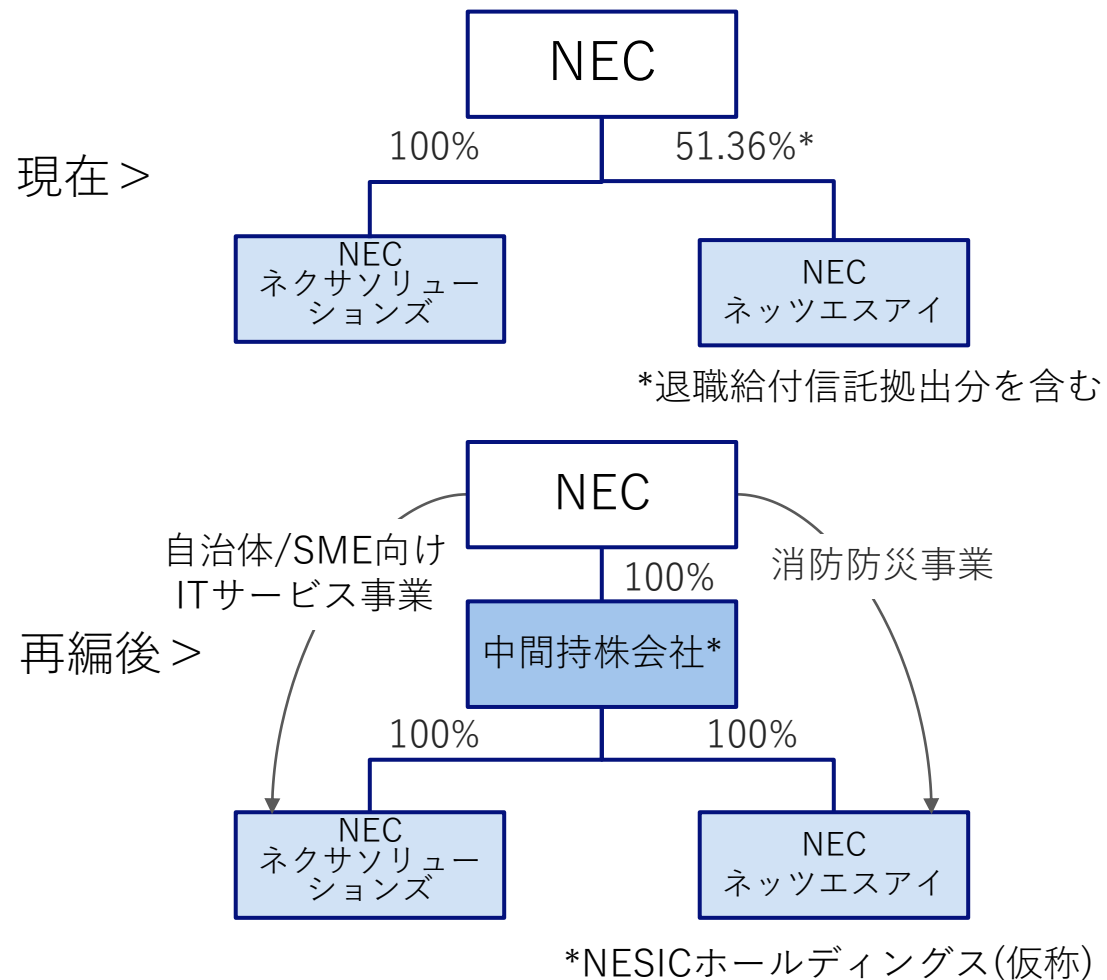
現在＞

NEC

100%

51.36%*

NEC
ネクサソリューションズ

NEC
ネッツエスアイ

*退職給付信託拠出分を含む

再編後＞

NEC

自治体/SME向け
ITサービス事業

100%

消防防災事業

中間持株会社*

100%

100%

NEC
ネクサソリューションズ

NEC
ネッツエスアイ

*NESICホールディングス(仮称)